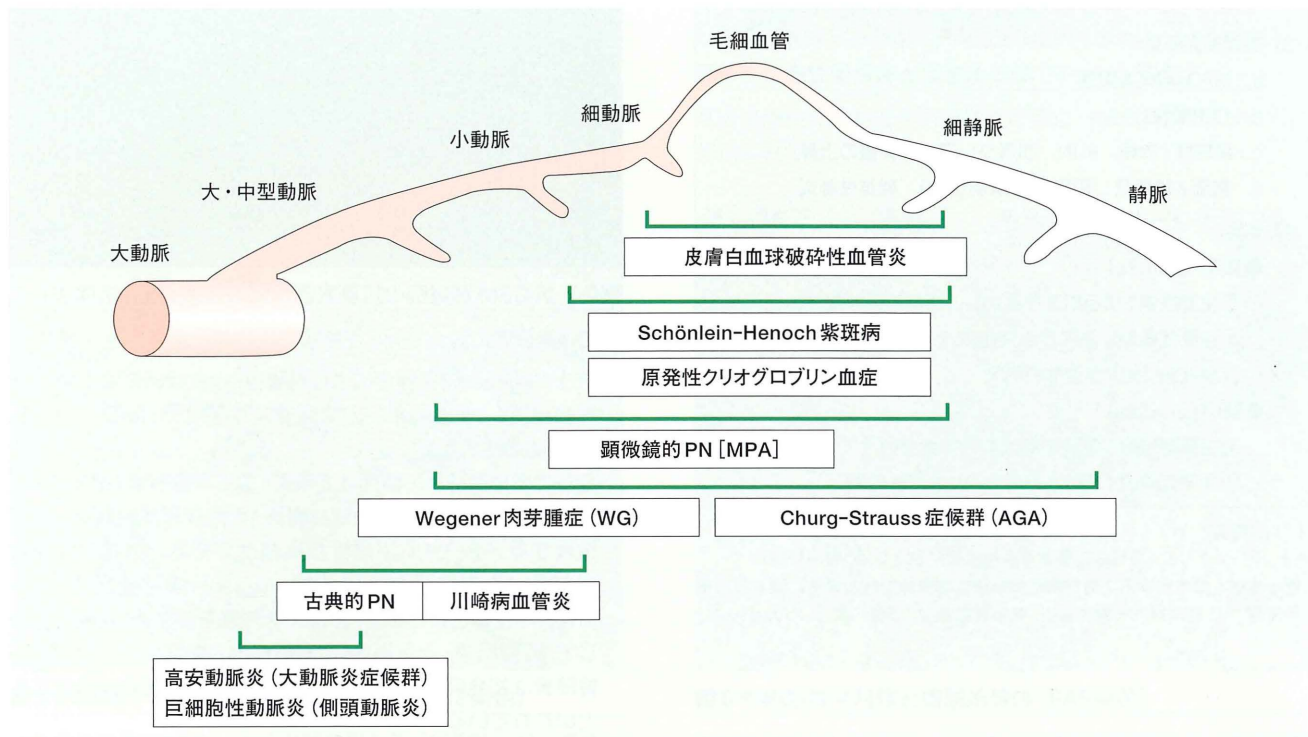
毛細血管

細動脈

細静脈

小動脈

大・中型動脈

静脈

大動脈

皮膚白血球破砕性血管炎

Schönlein-Henoch 紫斑病

原発性クリオグロブリン血症

顕微鏡的 PN［MPA］

Wegener 肉芽腫症（WG）

Churg-Strauss 症候群（AGA）

古典的 PN

川崎病血管炎

高安動脈炎（大動脈炎症候群）
巨細胞性動脈炎（側頭動脈炎）